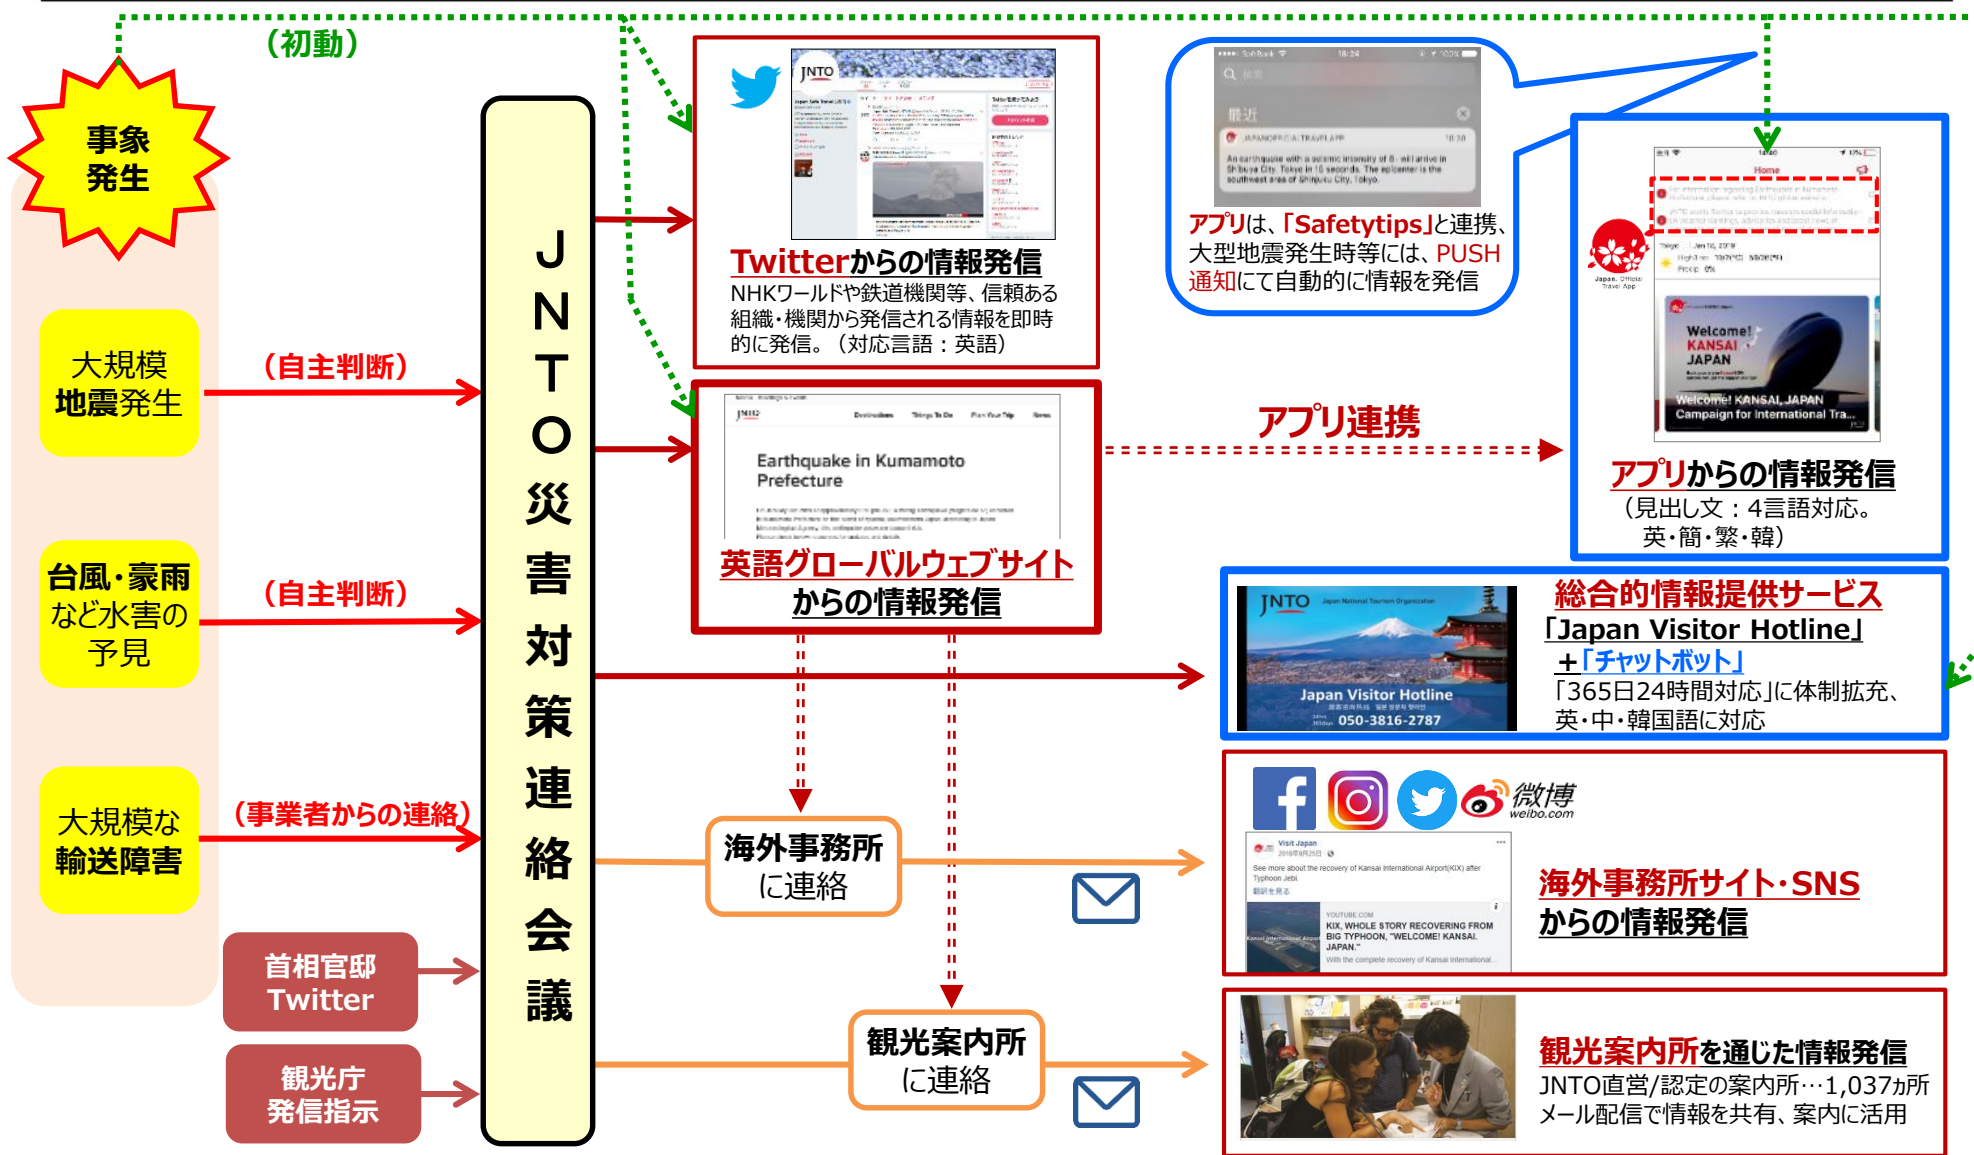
（初動）

事象発生

大規模地震発生

（自主判断）

台風・豪雨など水害の予見

（自主判断）

大規模な輸送障害

（事業者からの連絡）

首相官邸Twitter

観光庁発信指示

JNTO災害対策連絡会議

JNTO

Twitterからの情報発信
NHKワールドや鉄道機関等、信頼ある組織・機関から発信される情報を即時的に発信。（対応言語：英語）

Earthquake in Kumamoto Prefecture

英語グローバルウェブサイトからの情報発信

アプリ連携

最近
JAPAN OFFICIAL TRAVEL APP
An earthquake with a seismic intensity of 6- will arrive in Shibuya City, Tokyo in 15 seconds. The epicenter is the southwest area of Shinjuku City, Tokyo.

アプリは、「Safetytips」と連携、大型地震発生時等には、PUSH通知にて自動的に情報を発信

Home
Japan. Official Travel App
Welcome! KANSAI JAPAN
Welcome! KANSAI, JAPAN Campaign for International Tra...

アプリからの情報発信
（見出し文：4言語対応。英・簡・繁・韓）

JNTO
Japan Visitor Hotline
050-3816-2787

総合的情報提供サービス
「Japan Visitor Hotline」
＋「チャットボット」
「365日24時間対応」に体制拡充、英・中・韓国語に対応

海外事務所に連絡

微博 weibo.com
Visit Japan
See more about the recovery of Kansai International Airport(KIX) after Typhoon Jebi.
YOUTUBE.COM
KIX, WHOLE STORY RECOVERING FROM BIG TYPHOON, "WELCOME! KANSAI, JAPAN."

海外事務所サイト・SNSからの情報発信

観光案内所に連絡

観光案内所を通じた情報発信
JNTO直営/認定の案内所…1,037ヵ所
メール配信で情報を共有、案内に活用